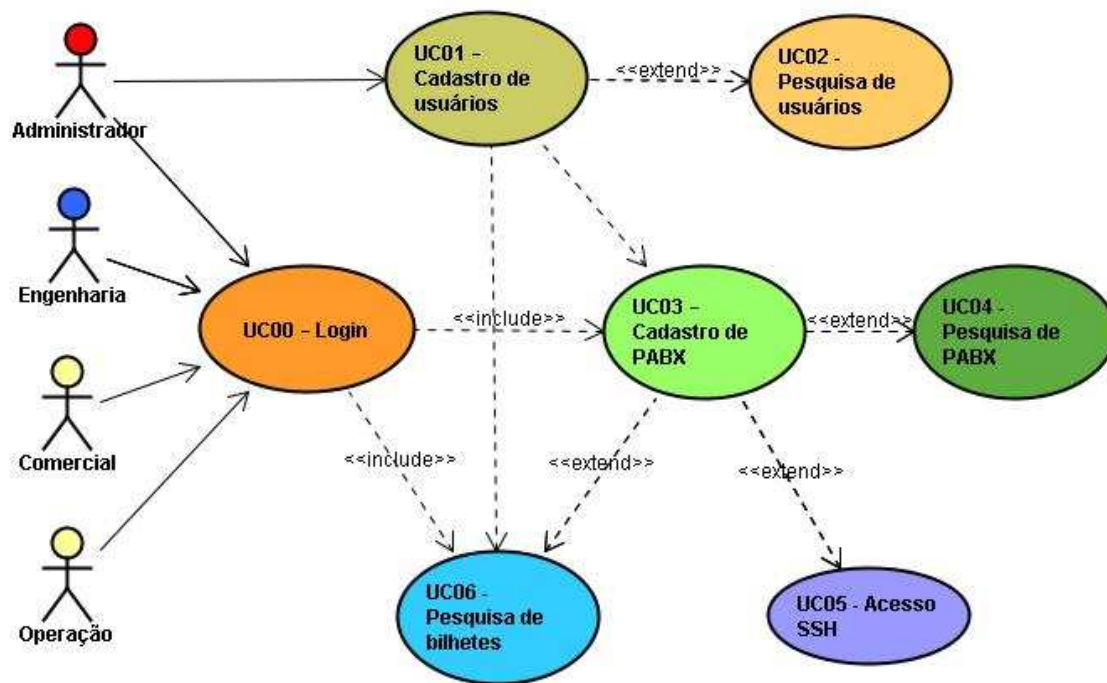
Administrador

UC01 – Cadastro de usuários

<<extend>>

UC02 - Pesquisa de usuários

Engenharia

UC00 - Login

<<include>>

UC03 – Cadastro de PABX

<<extend>>

UC04 - Pesquisa de PABX

Comercial

<<include>>

<<extend>>

<<extend>>

Operação

UC06 - Pesquisa de bilhetes

UC05 - Acesso SSH